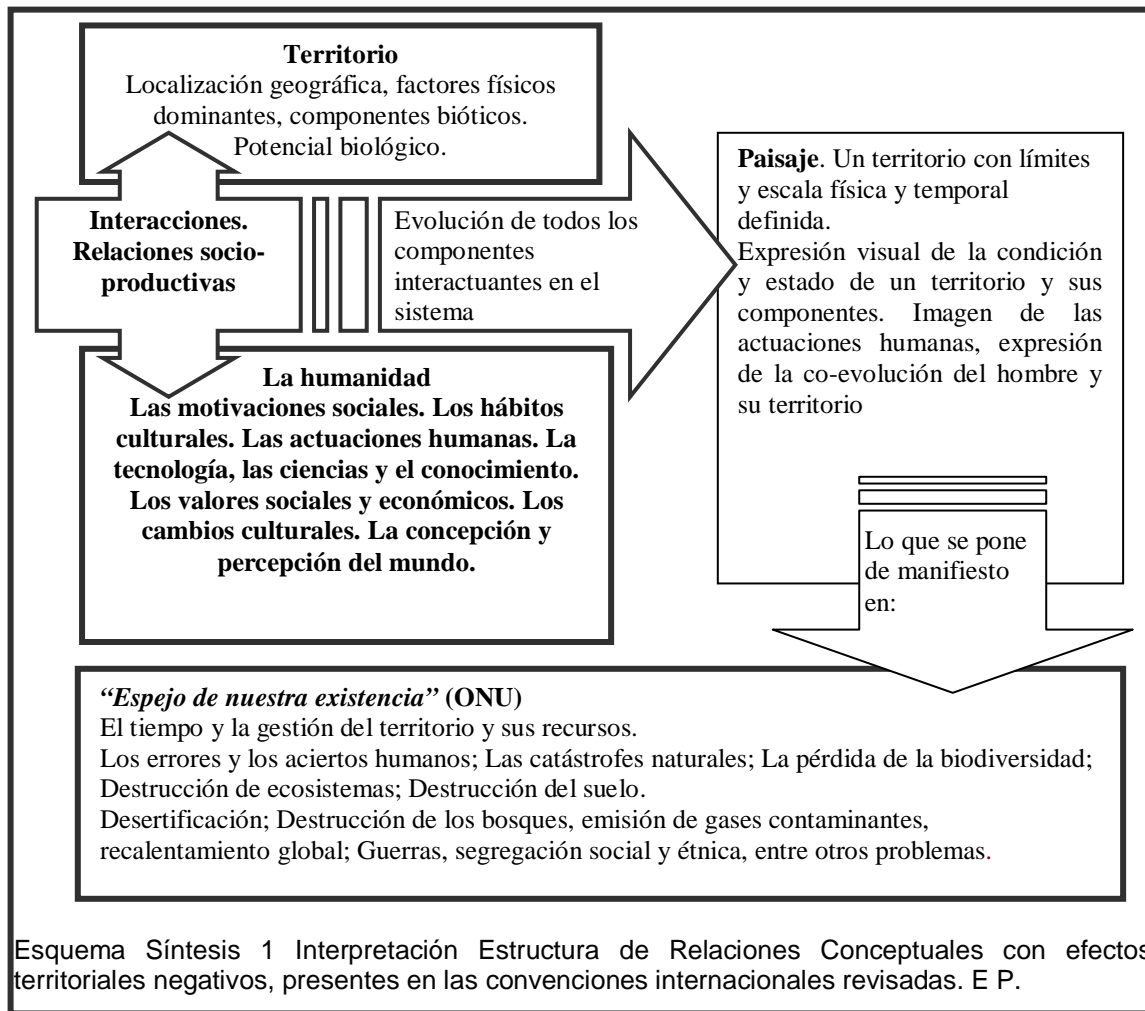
**Territorio**
Localización geográfica, factores físicos dominantes, componentes bióticos. Potencial biológico.

**Interacciones. Relaciones socio-productivas**

Evolución de todos los componentes interactuantes en el sistema

**Paisaje**. Un territorio con límites y escala física y temporal definida.
Expresión visual de la condición y estado de un territorio y sus componentes. Imagen de las actuaciones humanas, expresión de la co-evolución del hombre y su territorio

**La humanidad**
**Las motivaciones sociales. Los hábitos culturales. Las actuaciones humanas. La tecnología, las ciencias y el conocimiento. Los valores sociales y económicos. Los cambios culturales. La concepción y percepción del mundo.**

Lo que se pone de manifiesto en:

***"Espejo de nuestra existencia"* (ONU)**
El tiempo y la gestión del territorio y sus recursos.
Los errores y los aciertos humanos; Las catástrofes naturales; La pérdida de la biodiversidad; Destrucción de ecosistemas; Destrucción del suelo.
Desertificación; Destrucción de los bosques, emisión de gases contaminantes, recalentamiento global; Guerras, segregación social y étnica, entre otros problemas.

Esquema Síntesis 1 Interpretación Estructura de Relaciones Conceptuales con efectos territoriales negativos, presentes en las convenciones internacionales revisadas. E P.